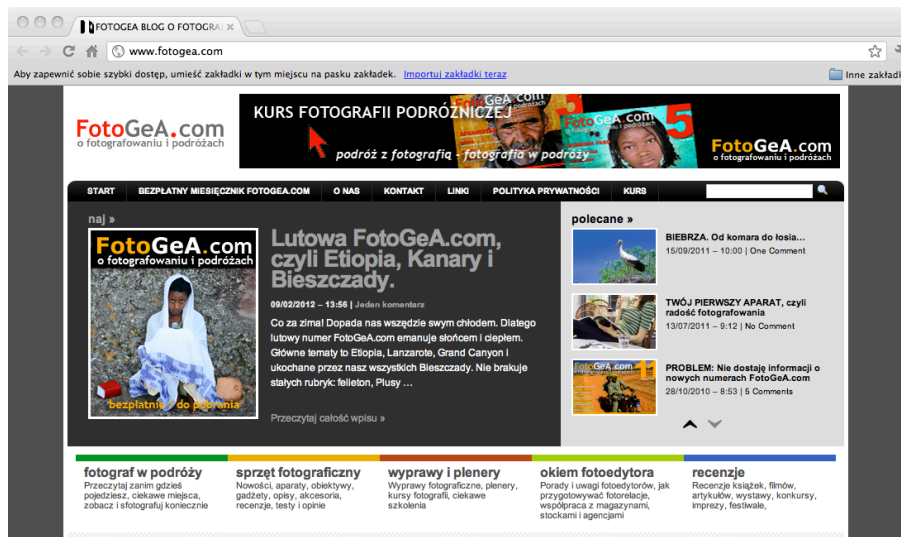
FOTOGEA BLOG O FOTOGRA

www.fotogea.com

Aby zapewnić sobie szybki dostęp, umieść zakładki w tym miejscu na pasku zakładek. Importuj zakładki teraz

Inne zakład

FotoGeA.com
o fotografowaniu i podróżach

KURS FOTOGRAFII PODRÓŻNICZEJ
podróż z fotografią - fotografia w podróży
FotoGeA.com
o fotografowaniu i podróżach

START | BEZPŁATNY MIESIĘCZNIK FOTOGEA.COM | O NAS | KONTAKT | LINKI | POLITYKA PRYWATNOŚCI | KURS

naj »

FotoGeA.com
o fotografowaniu i podróżach
bezpłatnie / do pobrania

Lutowa FotoGeA.com, czyli Etiopia, Kanary i Bieszczady.

09/02/2012 – 13:56 | Jeden komentarz

Co za zima! Dopada nas wszędzie swym chłodem. Dlatego lutowy numer FotoGeA.com emanuje słońcem i ciepłem. Główne tematy to Etiopia, Lanzarote, Grand Canyon i ukochane przez nasz wszystkich Bieszczady. Nie brakuje stałych rubryk: felieton, Plusy …

Przeczytaj całość wpisu »

polecane »

BIEBRZA. Od komara do łosia…
15/09/2011 – 10:00 | One Comment

TWÓJ PIERWSZY APARAT, czyli radość fotografowania
13/07/2011 – 9:12 | No Comment

PROBLEM: Nie dostaję informacji o nowych numerach FotoGeA.com
28/10/2010 – 8:53 | 5 Comments

fotograf w podróży
Przeczytaj zanim gdzieś pojedziesz, ciekawe miejsca, zobacz i sfotografuj koniecznie

sprzęt fotograficzny
Nowości, aparaty, obiektywy, gadżety, opisy, akcesoria, recenzje, testy i opinie

wyprawy i plenery
Wyprawy fotograficzne, plenery, kursy fotografii, ciekawe szkolenia

okiem fotoedytora
Porady i uwagi fotoedytorów, jak przygotowywać fotorelacje, współpraca z magazynami, stockami i agencjami

recenzje
Recenzje książek, filmów, artykułów, wystawy, konkursy, imprezy, festiwale,